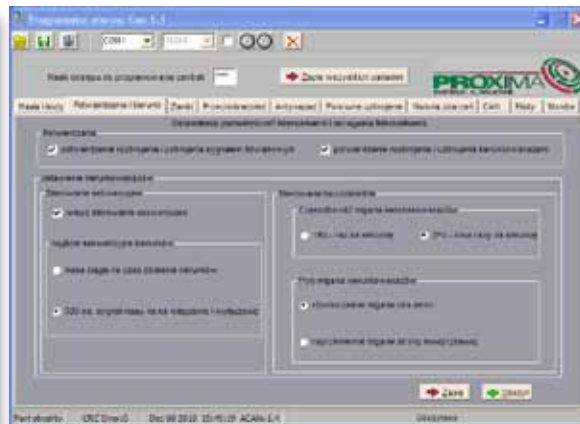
Programator alarmu Cen 5.1

COM1

Hasło dostępu do programowania centrali

Zapisz wszystkie zakładki

PROXIMA

Hasła i kody | Potwierdzanie i barwienie | Strefy | Przyciski | Wejścia | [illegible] | Numery | Czasy | Inne | Strefy

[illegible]

Potwierdzanie

potwierdzenie uzbrajania i rozbrajania sygnałem dźwiękowym

potwierdzanie uzbrajania i rozbrajania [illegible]

Ustawienia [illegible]

Sterowanie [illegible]

włącz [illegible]

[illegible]

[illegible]

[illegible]

Sterowanie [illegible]

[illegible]

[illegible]

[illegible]

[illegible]

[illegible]

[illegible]

Zamknij

Zapisz

Port aktywny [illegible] Dec 08 2010 15:45:19 ACAN-5.1 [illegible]